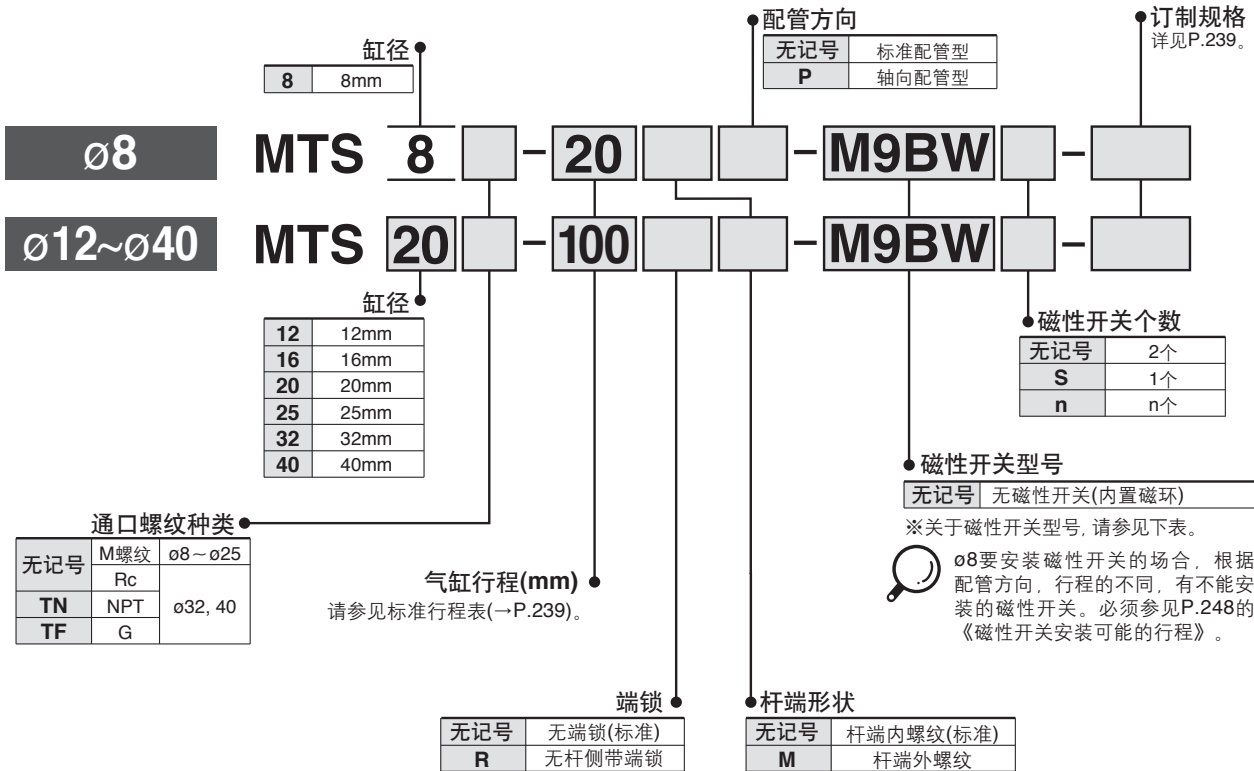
缸径

| 8 | 8mm |
|---|---|

配管方向

| 无记号 | 标准配管型 |
|---|---|
| P | 轴向配管型 |

订制规格
详见P.239。

ø8 MTS 8 – 20 – M9BW –

ø12~ø40 MTS 20 – 100 – M9BW –

缸径

| 12 | 12mm |
|---|---|
| 16 | 16mm |
| 20 | 20mm |
| 25 | 25mm |
| 32 | 32mm |
| 40 | 40mm |

磁性开关个数

| 无记号 | 2个 |
|---|---|
| S | 1个 |
| n | n个 |

磁性开关型号

| 无记号 | 无磁性开关(内置磁环) |
|---|---|

※关于磁性开关型号, 请参见下表。

ø8要安装磁性开关的场合, 根据配管方向, 行程的不同, 有不能安装的磁性开关。必须参见P.248的《磁性开关安装可能的行程》。

通口螺纹种类

| 无记号 | M螺纹 | ø8～ø25 |
|---|---|---|
| | Rc | ø32, 40 |
| TN | NPT | |
| TF | G | |

气缸行程(mm)
请参见标准行程表(→P.239)。

端锁

| 无记号 | 无端锁(标准) |
|---|---|
| R | 无杆侧带端锁 |

杆端形状

| 无记号 | 杆端内螺纹(标准) |
|---|---|
| M | 杆端外螺纹 |